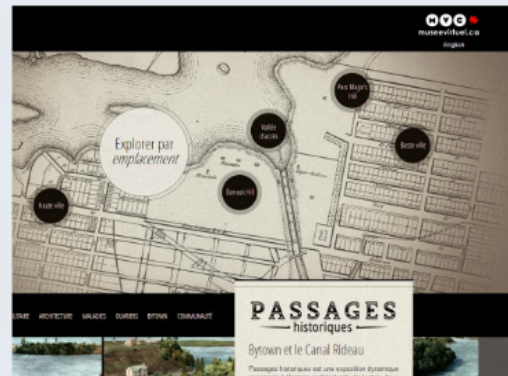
museevirtuel.ca

English

Explorer par emplacement

Point Major's Hill

Vallée d'accès

Basse-ville

Barrack Hill

Haute-ville

LITAIRE ARCHITECTURE VALADES OUVRIERS BYTOWN COMMUNAUTÉ

PASSAGES historiques

Bytown et le Canal Rideau

Passages historiques est une exposition dynamique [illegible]